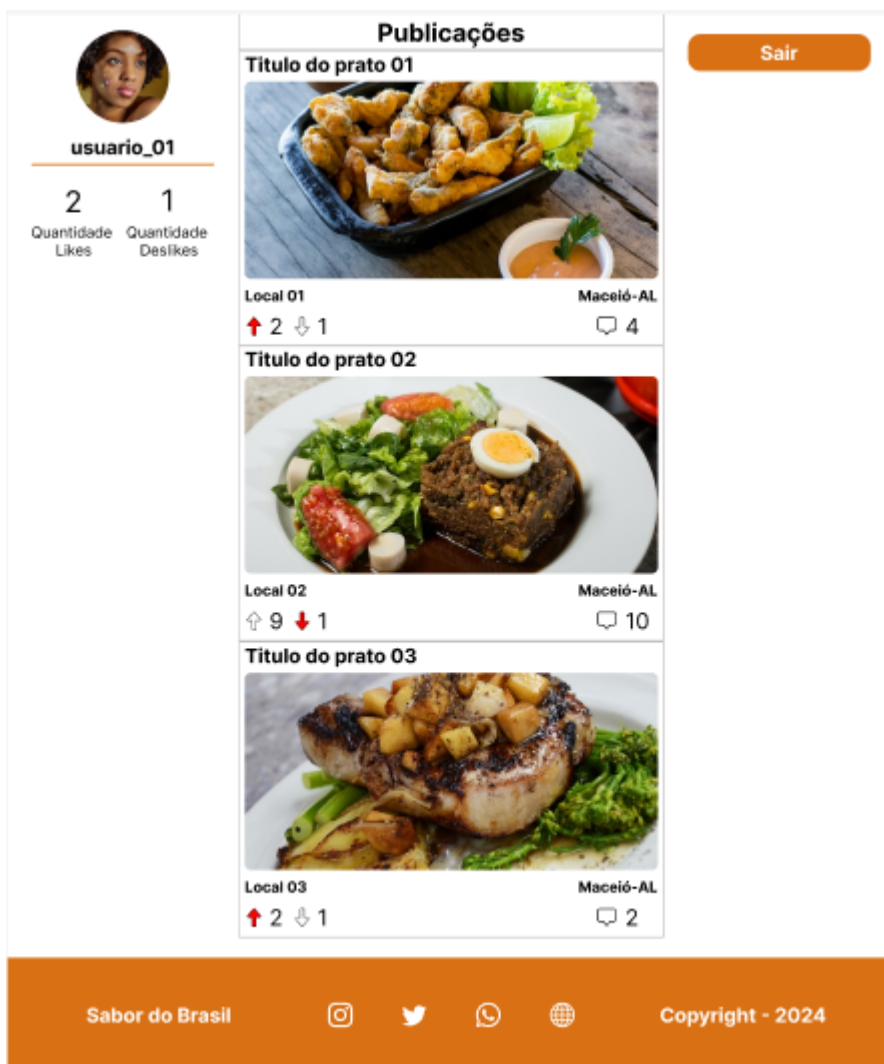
usuario_01

2
Quantidade Likes

1
Quantidade Deslikes

Publicações

Sair

Titulo do prato 01

Local 01 Maceió-AL

2 1 4

Titulo do prato 02

Local 02 Maceió-AL

9 1 10

Titulo do prato 03

Local 03 Maceió-AL

2 1 2

Sabor do Brasil

Copyright - 2024